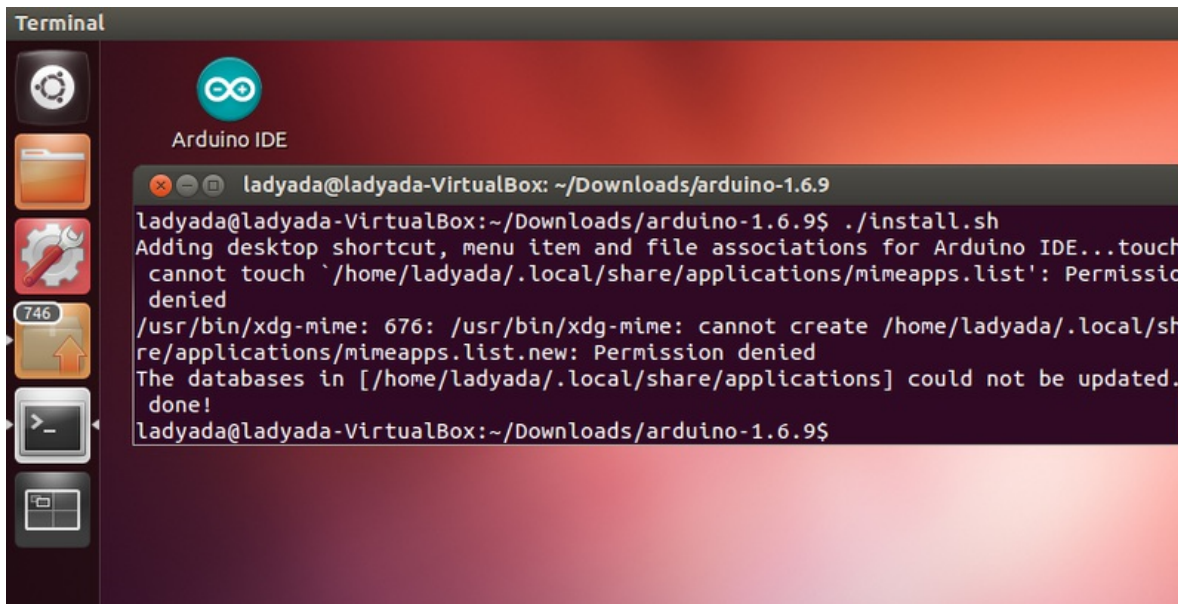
Terminal

746

Arduino IDE

ladyada@ladyada-VirtualBox: ~/Downloads/arduino-1.6.9

ladyada@ladyada-VirtualBox:~/Downloads/arduino-1.6.9$ ./install.sh
Adding desktop shortcut, menu item and file associations for Arduino IDE...touch
 cannot touch `/home/ladyada/.local/share/applications/mimeapps.list': Permissio
 denied
/usr/bin/xdg-mime: 676: /usr/bin/xdg-mime: cannot create /home/ladyada/.local/sh
re/applications/mimeapps.list.new: Permission denied
The databases in [/home/ladyada/.local/share/applications] could not be updated.
 done!
ladyada@ladyada-VirtualBox:~/Downloads/arduino-1.6.9$